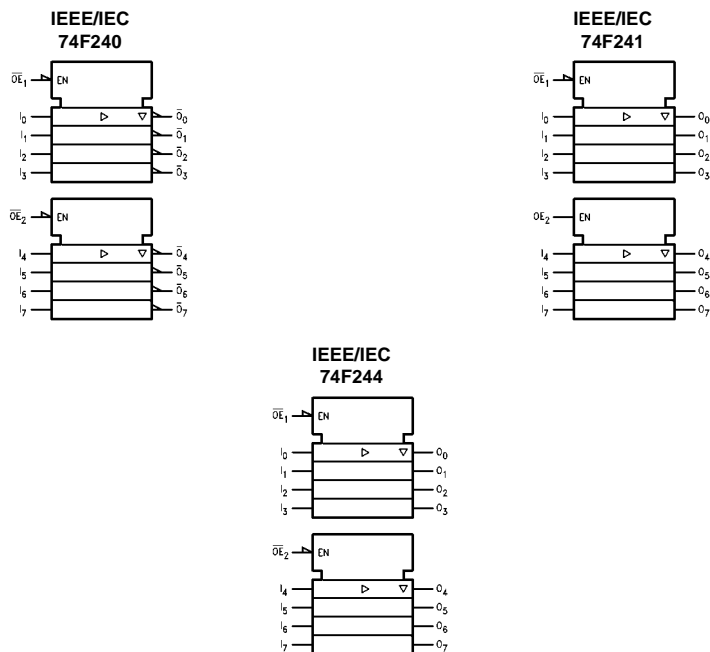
IEEE/IEC
74F240

$\overline{OE}_1$ EN
$I_0$ $\bar{O}_0$
$I_1$ $\bar{O}_1$
$I_2$ $\bar{O}_2$
$I_3$ $\bar{O}_3$

$\overline{OE}_2$ EN
$I_4$ $\bar{O}_4$
$I_5$ $\bar{O}_5$
$I_6$ $\bar{O}_6$
$I_7$ $\bar{O}_7$

IEEE/IEC
74F241

$\overline{OE}_1$ EN
$I_0$ $O_0$
$I_1$ $O_1$
$I_2$ $O_2$
$I_3$ $O_3$

$OE_2$ EN
$I_4$ $O_4$
$I_5$ $O_5$
$I_6$ $O_6$
$I_7$ $O_7$

IEEE/IEC
74F244

$\overline{OE}_1$ EN
$I_0$ $O_0$
$I_1$ $O_1$
$I_2$ $O_2$
$I_3$ $O_3$

$\overline{OE}_2$ EN
$I_4$ $O_4$
$I_5$ $O_5$
$I_6$ $O_6$
$I_7$ $O_7$